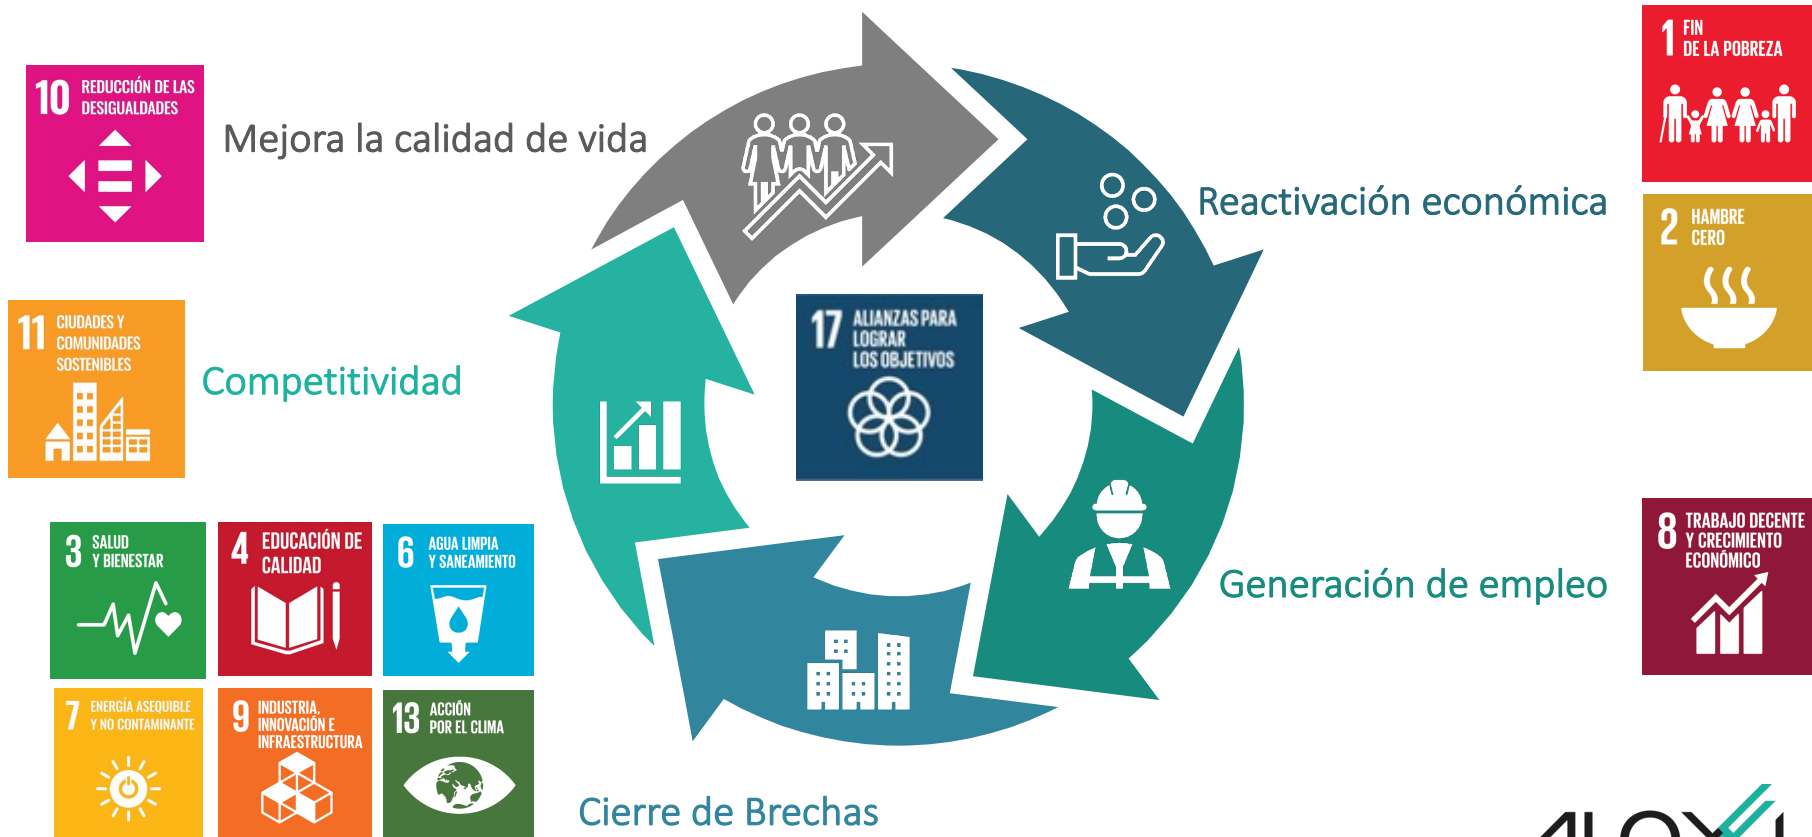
10 REDUCCIÓN DE LAS DESIGUALDADES

Mejora la calidad de vida

1 FIN DE LA POBREZA

Reactivación económica

2 HAMBRE CERO

11 CIUDADES Y COMUNIDADES SOSTENIBLES

Competitividad

17 ALIANZAS PARA LOGRAR LOS OBJETIVOS

3 SALUD Y BIENESTAR

4 EDUCACIÓN DE CALIDAD

6 AGUA LIMPIA Y SANEAMIENTO

8 TRABAJO DECENTE Y CRECIMIENTO ECONÓMICO

Generación de empleo

7 ENERGÍA ASEQUIBLE Y NO CONTAMINANTE

9 INDUSTRIA, INNOVACIÓN E INFRAESTRUCTURA

13 ACCIÓN POR EL CLIMA

Cierre de Brechas

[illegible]